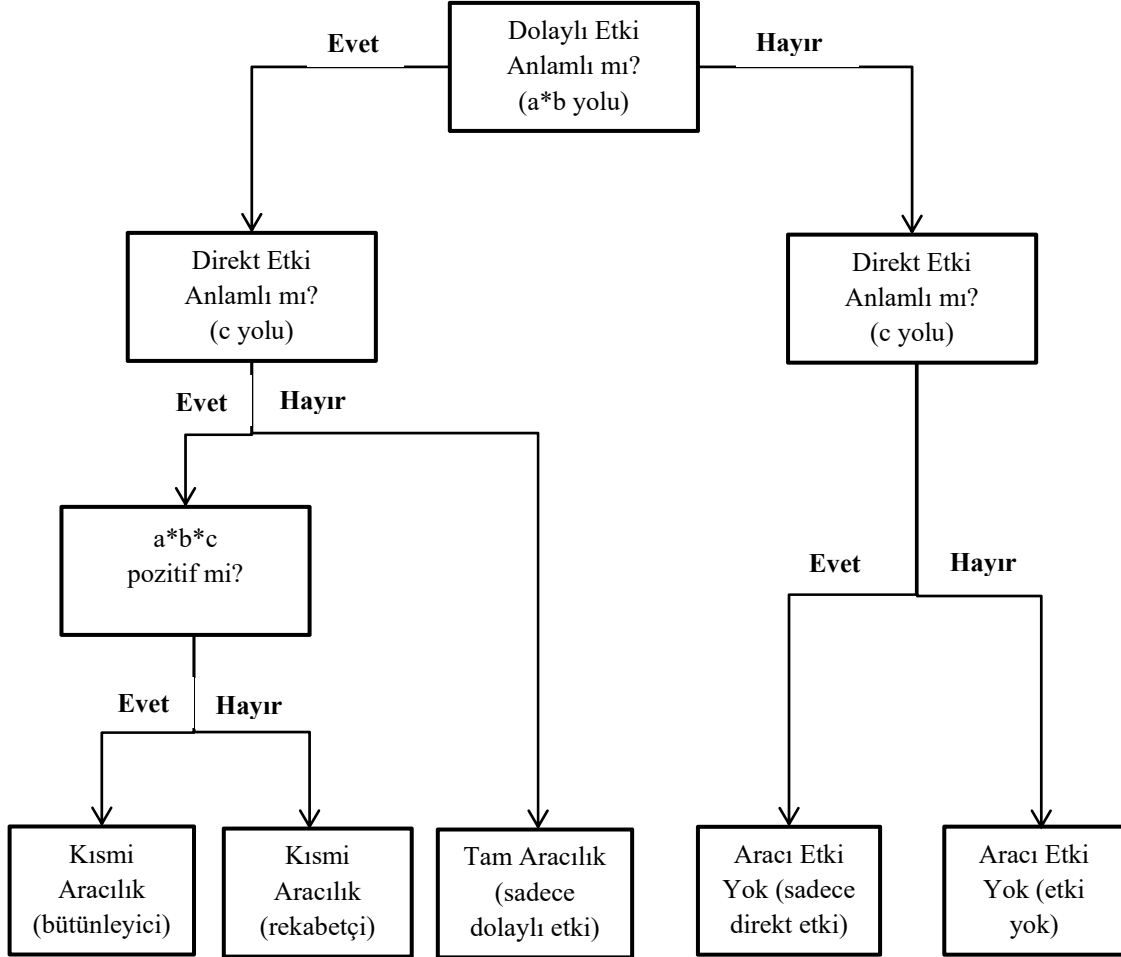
Dolaylı Etki Anlamlı mı? (a*b yolu)

Evet

Hayır

Direkt Etki Anlamlı mı? (c yolu)

Direkt Etki Anlamlı mı? (c yolu)

Evet

Hayır

a*b*c pozitif mi?

Evet

Hayır

Evet

Hayır

Kısmi Aracılık (bütünleyici)

Kısmi Aracılık (rekabetçi)

Tam Aracılık (sadece dolaylı etki)

Aracı Etki Yok (sadece direkt etki)

Aracı Etki Yok (etki yok)